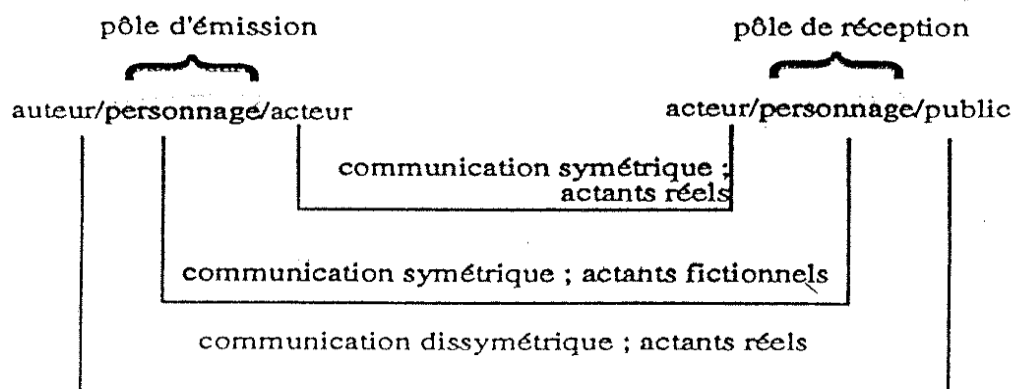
pôle d'émission

pôle de réception

auteur/personnage/acteur

acteur/personnage/public

communication symétrique ; actants réels

communication symétrique ; actants fictionnels

communication dissymétrique ; actants réels